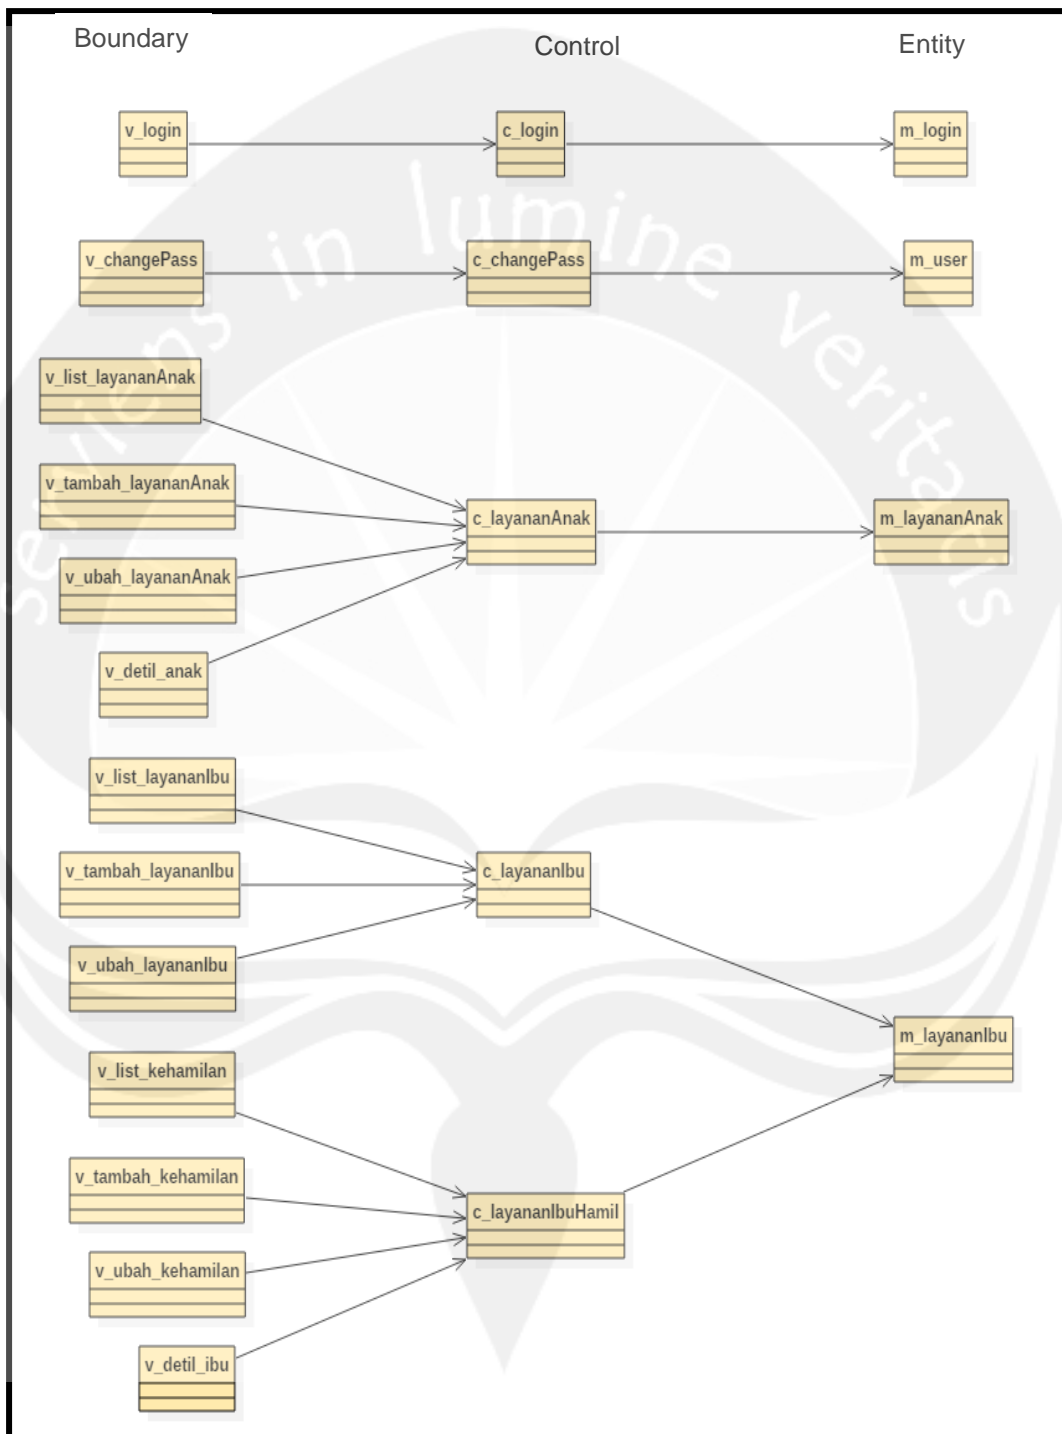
Boundary

Control

Entity

v_login

c_login

m_login

v_changePass

c_changePass

m_user

v_list_layananAnak

v_tambah_layananAnak

c_layananAnak

m_layananAnak

v_ubah_layananAnak

v_detil_anak

v_list_layananIbu

v_tambah_layananIbu

c_layananIbu

v_ubah_layananIbu

m_layananIbu

v_list_kehamilan

v_tambah_kehamilan

c_layananIbuHamil

v_ubah_kehamilan

v_detil_ibu

sciens in lumine veritatis